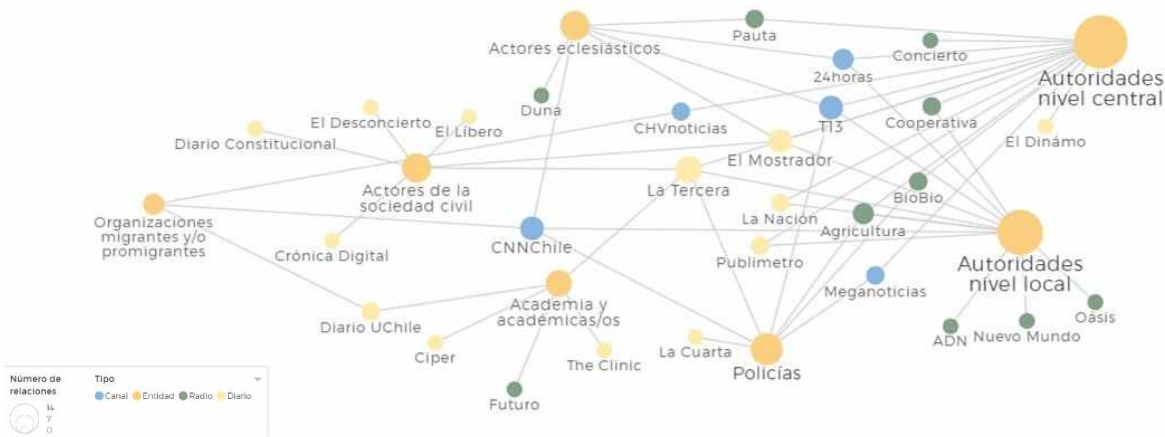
Actores eclesiásticos
Pauta
Concierto
24horas
Autoridades nivel central
Duna
CHVnoticias
T13
Cooperativa
El Desconcierto
El Líbero
Diario Constitucional
El Dínamo
El Mostrador
Actores de la sociedad civil
La Tercera
BioBio
Organizaciones migrantes y/o promigrantes
La Nación
Agricultura
CNNChile
Crónica Digital
Publimetro
Autoridades nivel local
Meganoticias
Academia y académicas/os
Diario UChile
Oasis
Nuevo Mundo
ADN
Ciper
The Clinic
La Cuarta
Policías
Futuro
Número de relaciones
14
7
0
Tipo
Canal
Entidad
Radio
Diario